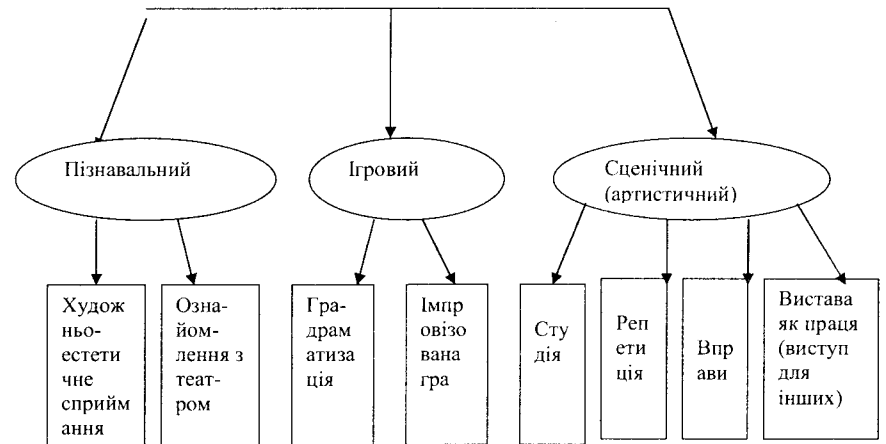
Пізнавальний

Ігровий

Сценічний (аргистичний)

Худож ньо-естети чне сприйм ання

Озна-йом-лення з теат-ром

Гра-драм атиза ція

Імпр овізо вана гра

Сту дія

Реп ети ція

Впр ави

Вистава як праця (виступ для інших)